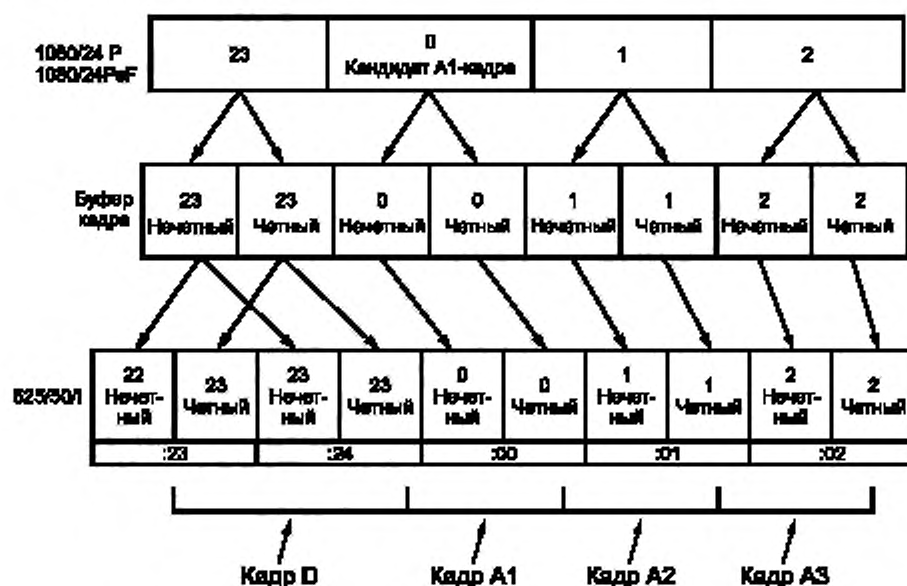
1080/24 P
1080/24PsF

23

0
Кандидат А1-кадра

1

2

Буфер кадра

23 Нечетный

23 Четный

0 Нечетный

0 Четный

1 Нечетный

1 Четный

2 Нечетный

2 Четный

525/50/I

22 Нечетный

23 Четный

23 Нечетный

23 Четный

0 Нечетный

0 Четный

1 Нечетный

1 Четный

2 Нечетный

2 Четный

:23

:24

:00

:01

:02

Кадр D

Кадр А1

Кадр А2

Кадр А3